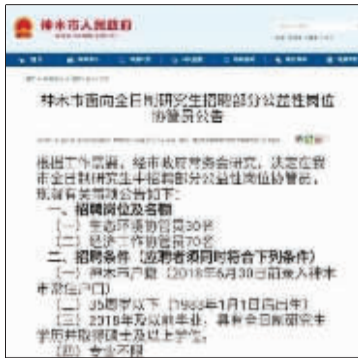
神木市人民政府

林木市面向全日制研究生招聘部分公益性岗位协管员公告

根据工作需要，经市政府常务会研究，决定在我市全日制研究生中招聘部分公益性岗位协管员，现将有关事项公告如下：

一、招聘岗位及名额

（一）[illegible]30名

（二）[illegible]70名

二、招聘条件（应聘者须同时符合下列条件）

（一）神木户籍（2018年6月30日前落入神木市城区户口）

（二）35周岁以下（1983年1月1日后出生）

（三）2018年及以前毕业，具有全日制研究生学历并取得硕士及以上学位。

（四）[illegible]